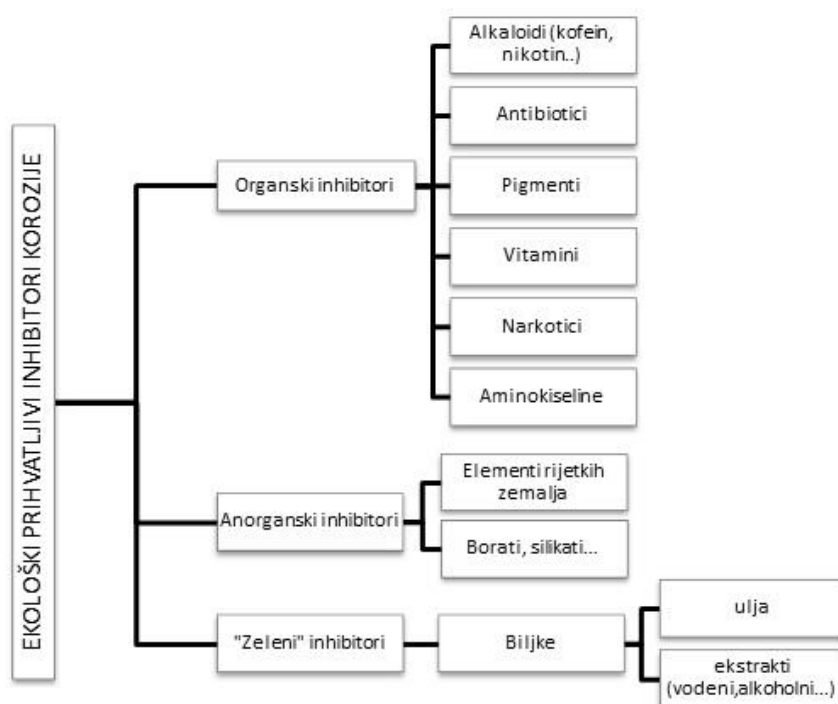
EKOLOŠKI PRIHVATLJIVI INHIBITORI KOROZIJE

Organski inhibitori

Alkaloidi (kofein, nikotin..)

Antibiotici

Pigmenti

Vitamini

Narkotici

Aminokiseline

Anorganski inhibitori

Elementi rijetkih zemalja

Borati, silikati...

"Zeleni" inhibitori

Biljke

ulja

ekstrakti (vodeni,alkoholni...)